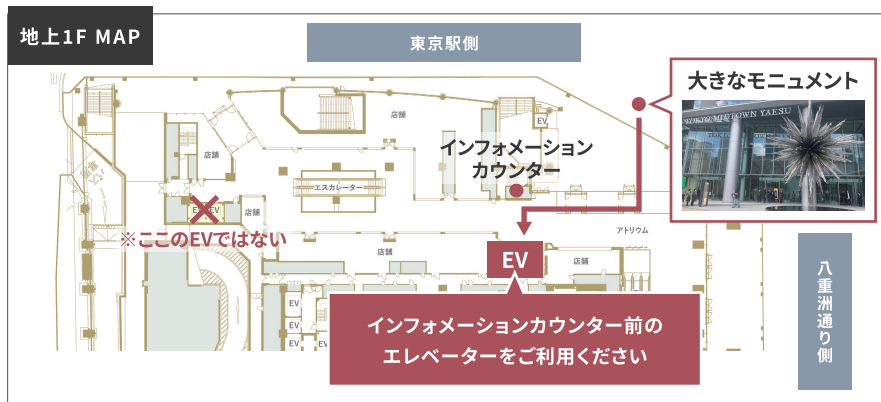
地上1F MAP

東京駅側

大きなモニュメント

TOKYO MIDTOWN YAESU

店舗

店舗

EV

インフォメーション
カウンター

エスカレーター

EV EV

店舗

※ここのEVではない

店舗

アトリウム

EV

店舗

店舗

EV

EV

EV

EV

インフォメーションカウンター前の
エレベーターをご利用ください

八重洲通り側